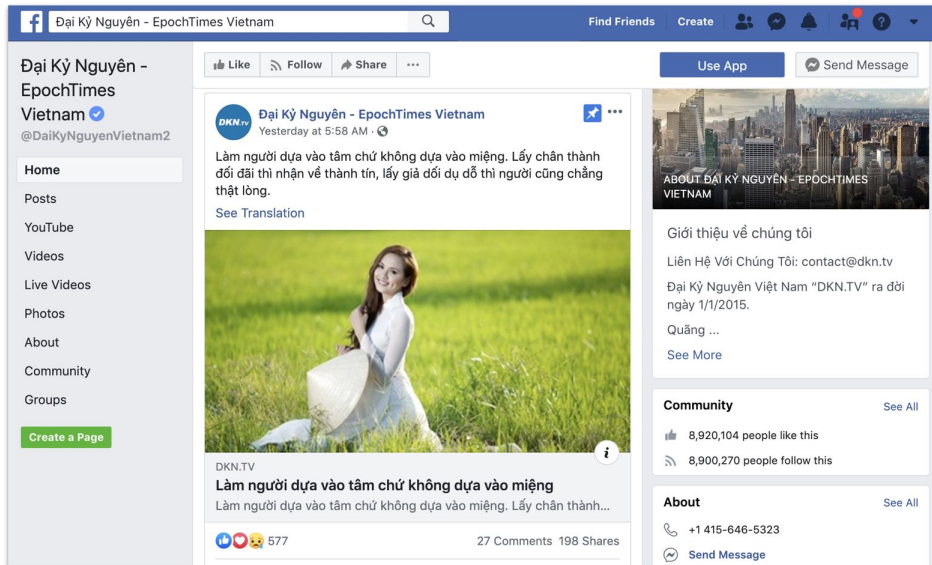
Đại Kỷ Nguyên - EpochTimes Vietnam

Find Friends Create

Đại Kỷ Nguyên - EpochTimes Vietnam
@DaiKyNguyenVietnam2

Home
Posts
YouTube
Videos
Live Videos
Photos
About
Community
Groups

Create a Page

Like Follow Share ···

Use App Send Message

DKN.TV

Đại Kỷ Nguyên - EpochTimes Vietnam
Yesterday at 5:58 AM ·

Làm người dựa vào tâm chứ không dựa vào miệng. Lấy chân thành đối đãi thì nhận về thành tín, lấy giả dối dụ dỗ thì người cũng chẳng thật lòng.

See Translation

DKN.TV
Làm người dựa vào tâm chứ không dựa vào miệng
Làm người dựa vào tâm chứ không dựa vào miệng. Lấy chân thành...

577 27 Comments 198 Shares

ABOUT ĐẠI KỶ NGUYÊN - EPOCHTIMES VIETNAM

Giới thiệu về chúng tôi

Liên Hệ Với Chúng Tôi: contact@dkn.tv

Đại Kỷ Nguyên Việt Nam "DKN.TV" ra đời ngày 1/1/2015.

Quãng ...

See More

Community See All
8,920,104 people like this
8,900,270 people follow this

About See All
+1 415-646-5323
Send Message